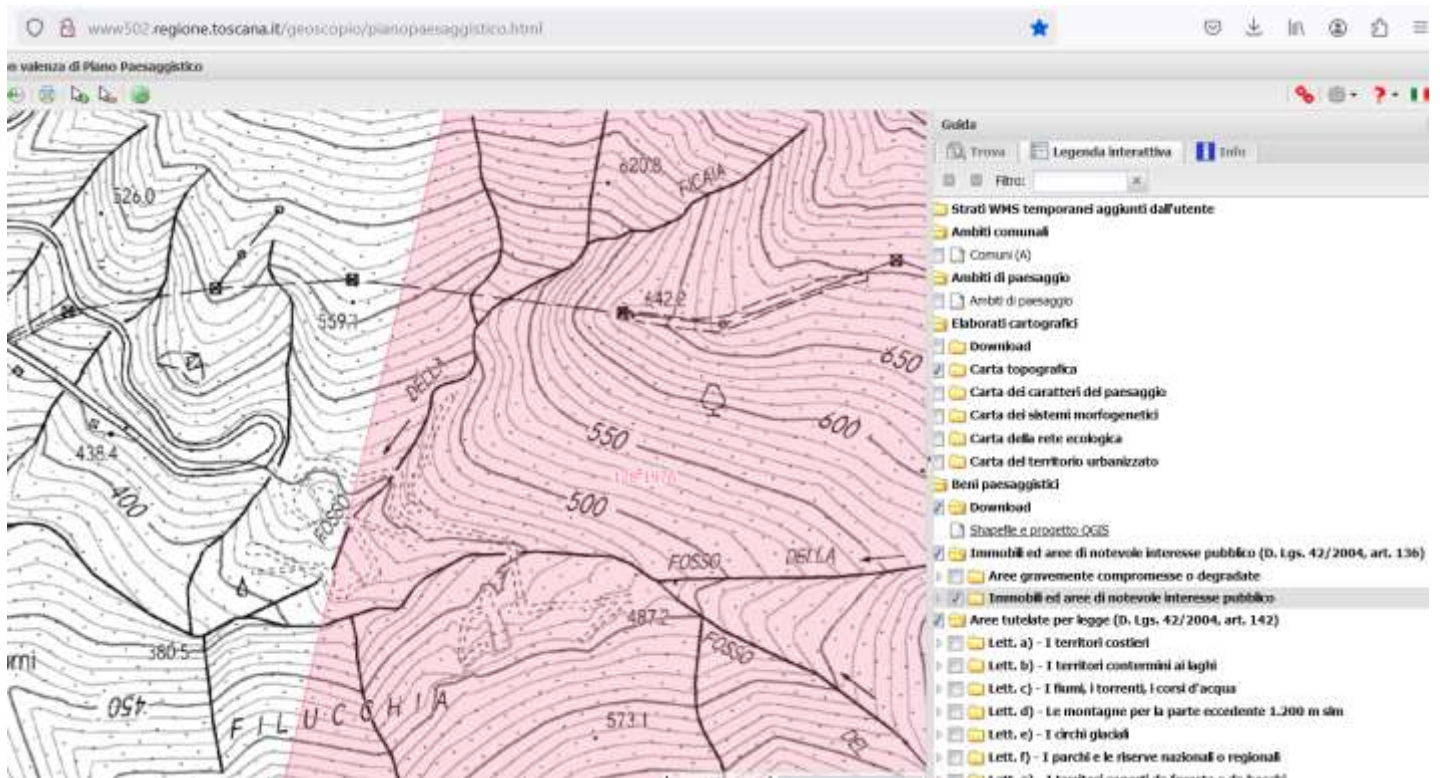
www502.regione.toscana.it/geoscopio/pianopaesaggistico.html

n valenza di Piano Paesaggistico

526.0
620.8
FICAIA
559.7
442.2
650
DELLA
600
438.4
550
400
FOSSO
500
FOSSO
DELLA
487.2
FOSSO
380.5
rni
450
F I L U C C H I A
573.1

Guida
Trova
Legenda interattiva
Info
Filtro:
Strati WMS temporanei aggiunti dall'utente
Ambiti comunali
Comuni (A)
Ambiti di paesaggio
Ambiti di paesaggio
Elaborati cartografici
Download
Carta topografica
Carta dei caratteri del paesaggio
Carta dei sistemi morfogenetici
Carta della rete ecologica
Carta del territorio urbanizzato
Beni paesaggistici
Download
Shapefile e progetto QGIS
Immobili ed aree di notevole interesse pubblico (D. Lgs. 42/2004, art. 136)
Aree gravemente compromesse o degradate
Immobili ed aree di notevole interesse pubblico
Aree tutelate per legge (D. Lgs. 42/2004, art. 142)
Lett. a) - I territori costieri
Lett. b) - I territori contermini ai laghi
Lett. c) - I fiumi, i torrenti, i corsi d'acqua
Lett. d) - Le montagne per la parte eccedente 1.200 m slm
Lett. e) - I circhi glaciali
Lett. f) - I parchi e le riserve nazionali o regionali
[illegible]